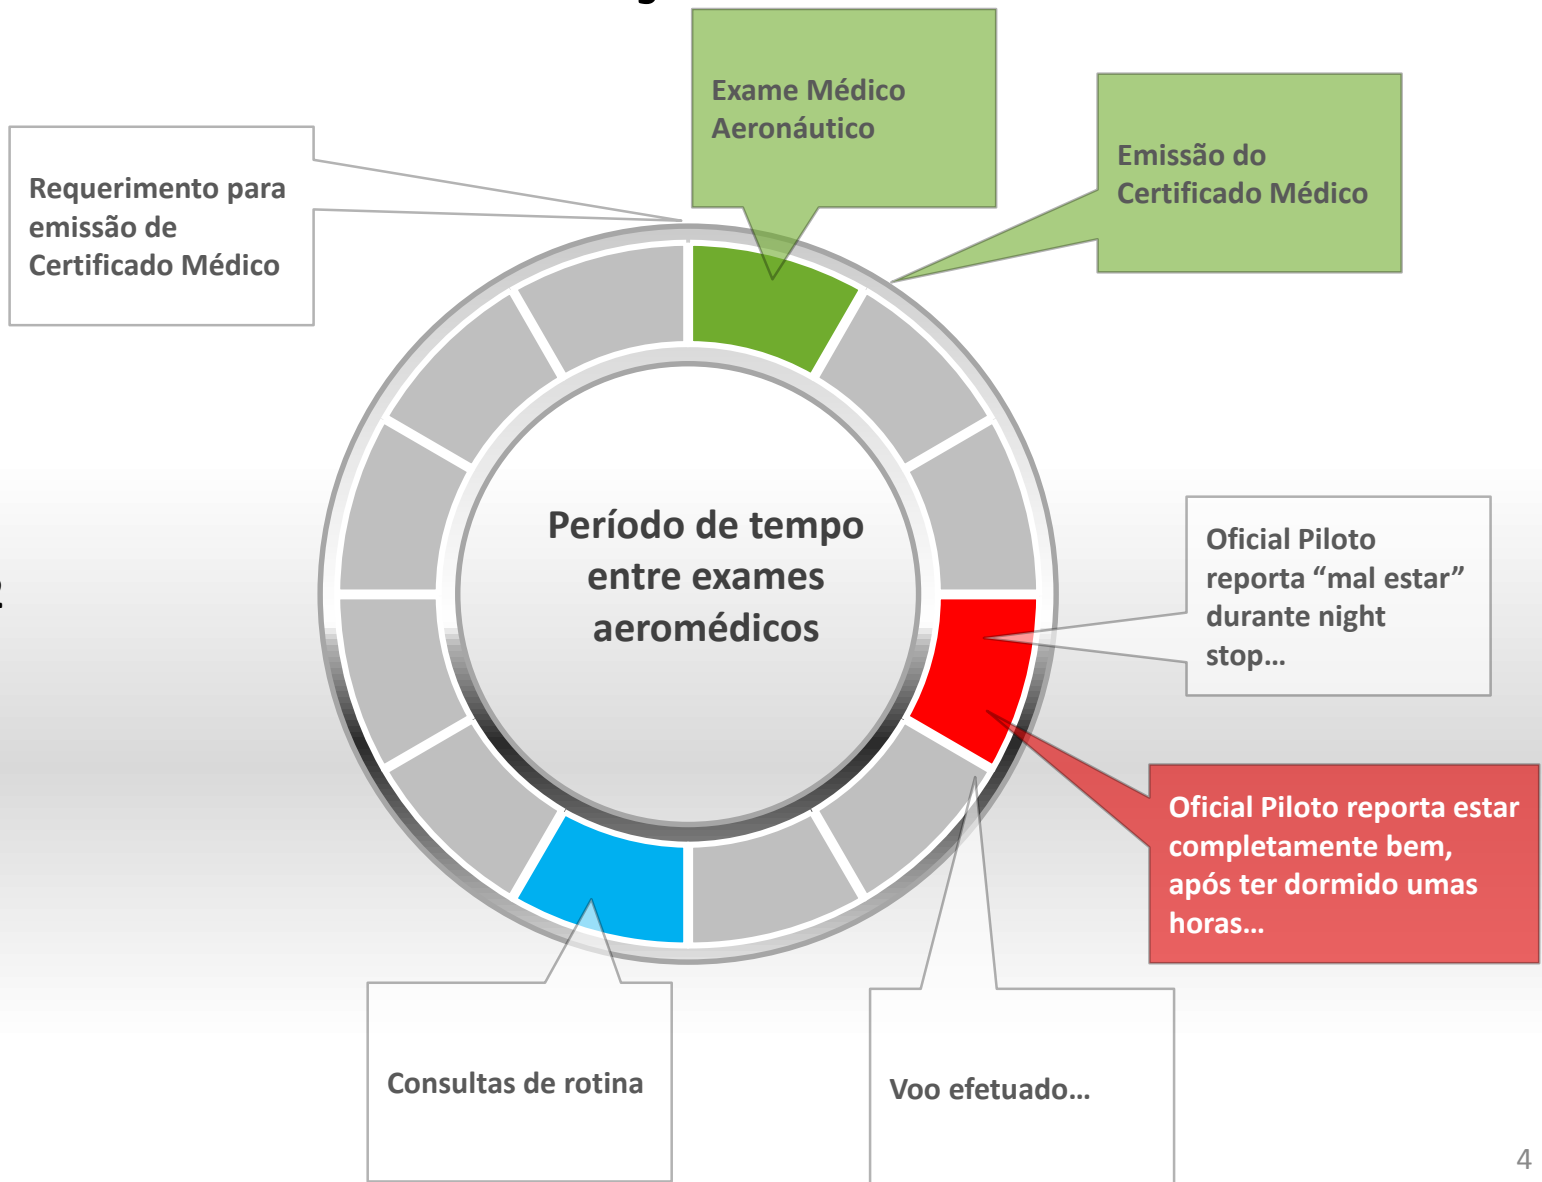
Requerimento para emissão de Certificado Médico

Exame Médico Aeronáutico

Emissão do Certificado Médico

Período de tempo entre exames aeromédicos

Oficial Piloto reporta “mal estar” durante night stop…

Oficial Piloto reporta estar completamente bem, após ter dormido umas horas…

Consultas de rotina

Voo efetuado…

4